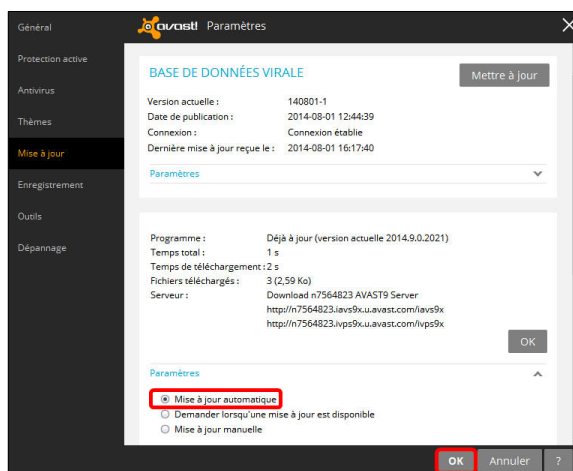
Général
Protection active
Antivirus
Thèmes
Mise à jour
Enregistrement
Outils
Dépannage

avast! Paramètres

BASE DE DONNÉES VIRALE
Mettre à jour

| | |
|---|---|
| Version actuelle : | 140801-1 |
| Date de publication : | 2014-08-01 12:44:39 |
| Connexion : | Connexion établie |
| Dernière mise à jour reçue le : | 2014-08-01 16:17:40 |

Paramètres

| | |
|---|---|
| Programme : | Déjà à jour (version actuelle 2014.9.0.2021) |
| Temps total : | 1 s |
| Temps de téléchargement : | 2 s |
| Fichiers téléchargés : | 3 (2,59 Ko) |
| Serveur : | Download n7564823 AVAST9 Server |
| | http://n7564823.iavs9x.u.avast.com/iavs9x |
| | http://n7564823.ivps9x.u.avast.com/ivps9x |

OK

Paramètres

Mise à jour automatique
Demander lorsqu'une mise à jour est disponible
Mise à jour manuelle

OK
Annuler
?